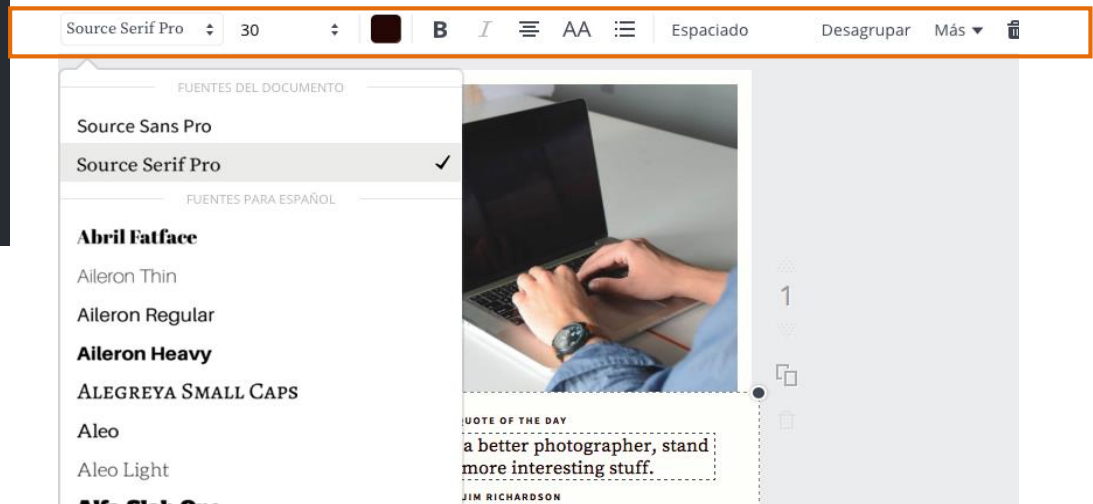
Source Serif Pro 30 B I AA Espaciado Desagrupar Más

FUENTES DEL DOCUMENTO

Source Sans Pro

Source Serif Pro ✓

FUENTES PARA ESPAÑOL

Abril Fatface

Aileron Thin

Aileron Regular

Aileron Heavy

ALEGREYA SMALL CAPS

Aleo

Aleo Light

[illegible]

1

UOTE OF THE DAY

a better photographer, stand more interesting stuff.

JIM RICHARDSON